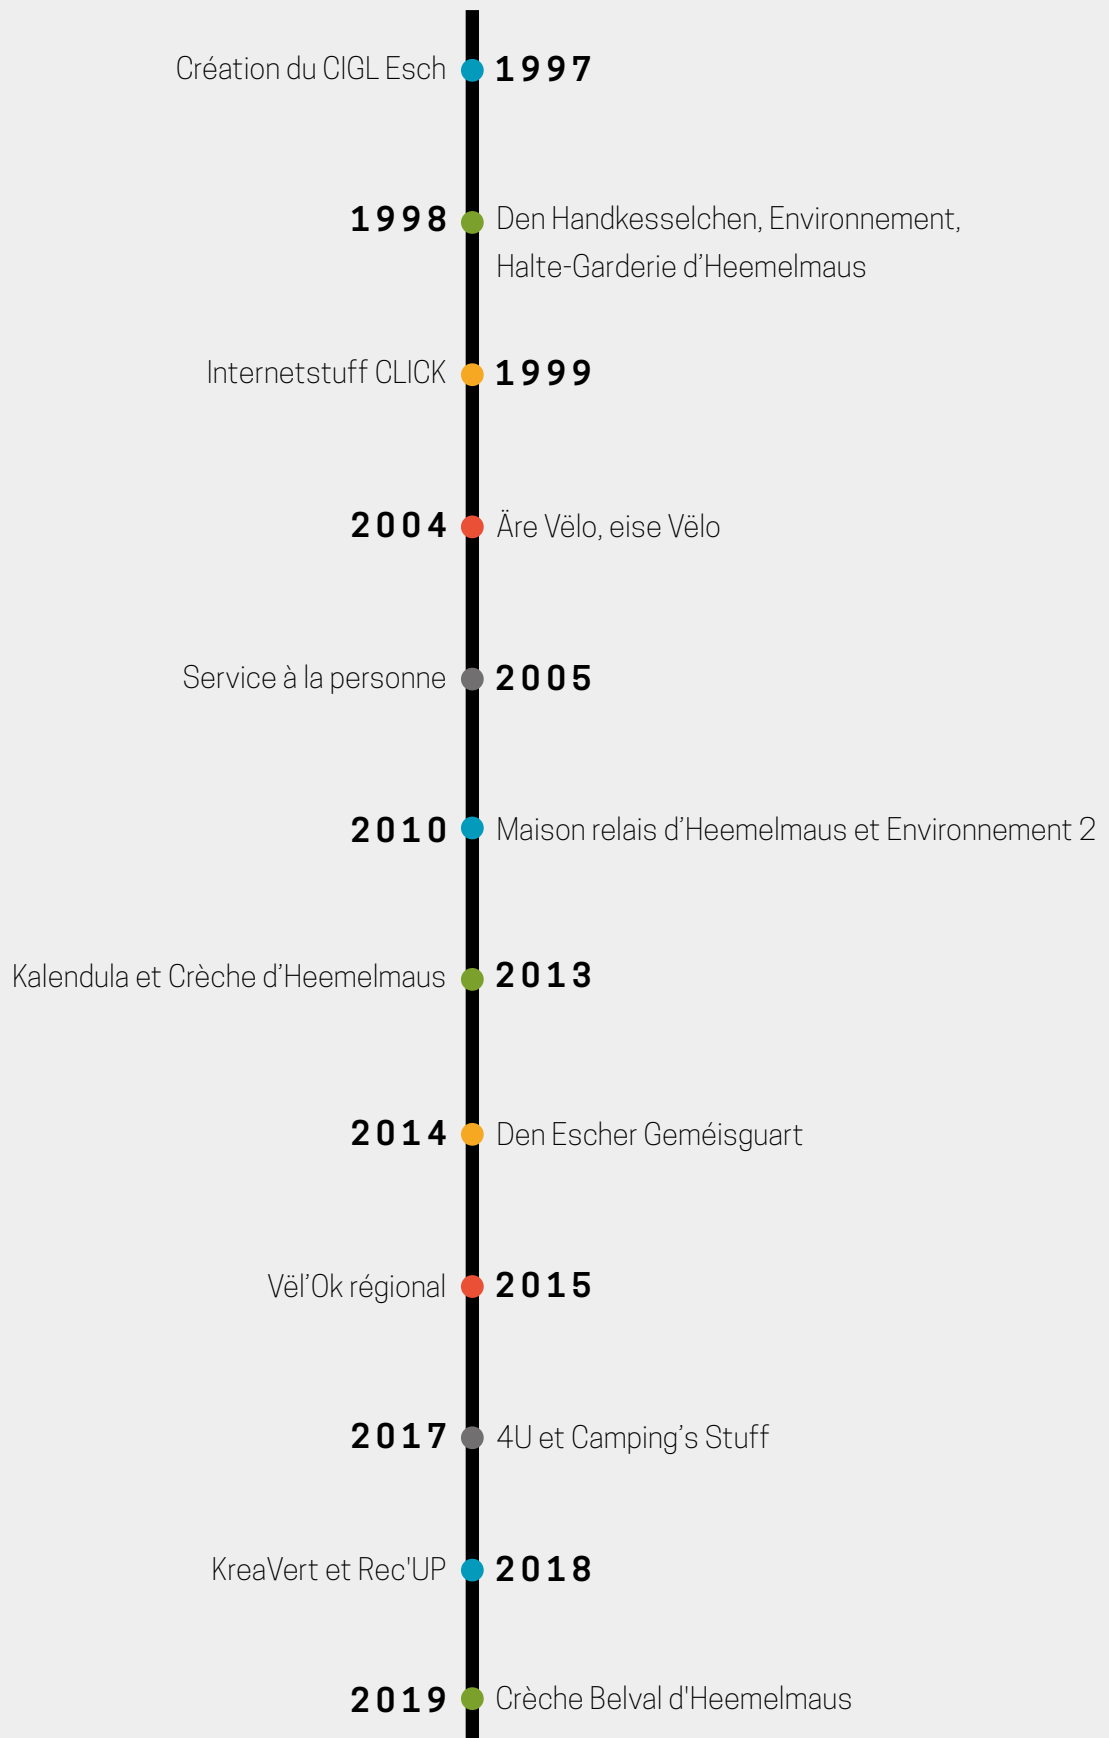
Création du CIGL Esch 1997

1998 Den Handkesselchen, Environnement, Halte-Garderie d'Heemelmaus

Internetstuff CLICK 1999

2004 Äre Vëlo, eise Vëlo

Service à la personne 2005

2010 Maison relais d'Heemelmaus et Environnement 2

Kalendula et Crèche d'Heemelmaus 2013

2014 Den Escher Geméisguart

Vël'Ok régional 2015

2017 4U et Camping's Stuff

KreaVert et Rec'UP 2018

2019 Crèche Belval d'Heemelmaus